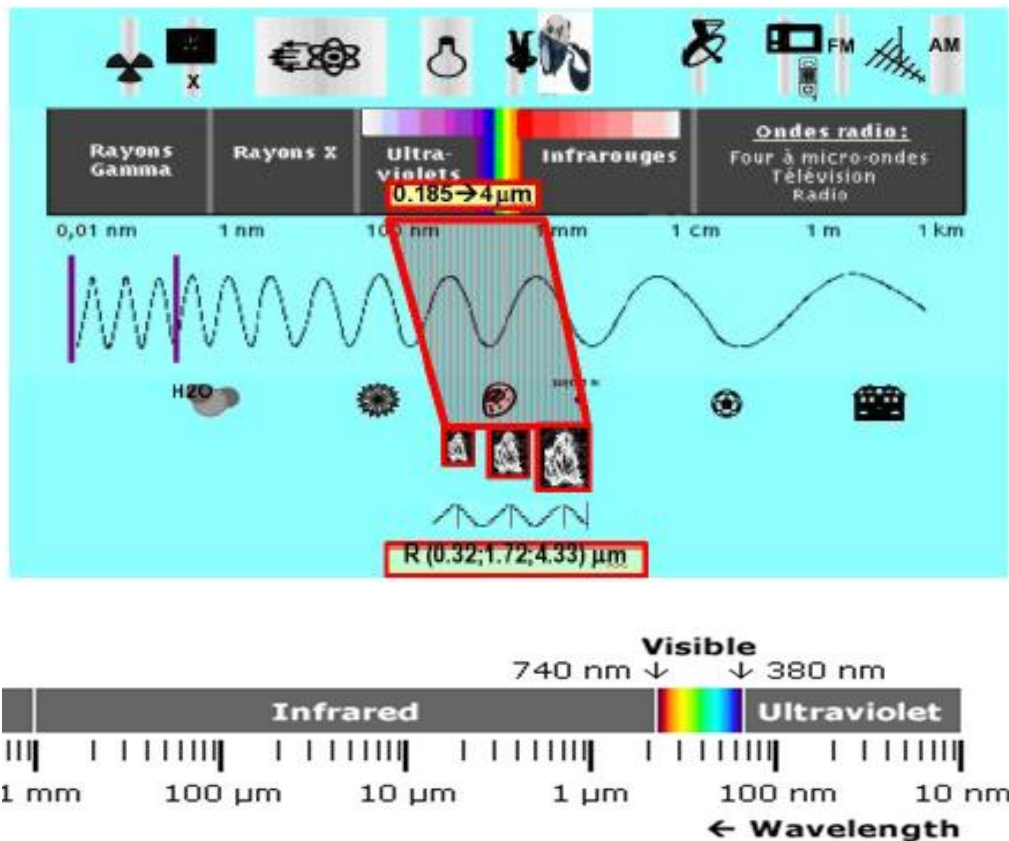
X

FM

AM

Rayons Gamma

Rayons X

Ultra-violets

Infrarouges

Ondes radio:
Four à micro-ondes
Télévision
Radio

0.185→4µm

0,01 nm

1 nm

100 nm

1 mm

1 cm

1 m

1 km

H2O

R (0.32;1.72;4.33) µm

Visible

740 nm ↓

↓ 380 nm

Infrared

Ultraviolet

1 mm

100 µm

10 µm

1 µm

100 nm

10 nm

← Wavelength